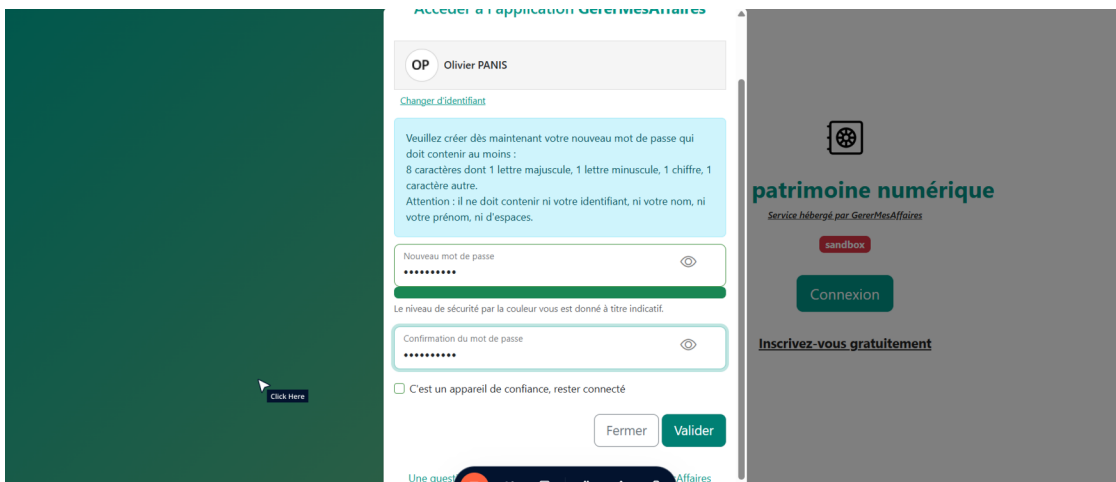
Accéder à l'application GererMesAffaires

OP Olivier PANIS

Changer d'identifiant

Veuillez créer dès maintenant votre nouveau mot de passe qui doit contenir au moins :
8 caractères dont 1 lettre majuscule, 1 lettre minuscule, 1 chiffre, 1 caractère autre.
Attention : il ne doit contenir ni votre identifiant, ni votre nom, ni votre prénom, ni d'espaces.

Nouveau mot de passe
••••••••••

Le niveau de sécurité par la couleur vous est donné à titre indicatif.

Confirmation du mot de passe
••••••••••

C'est un appareil de confiance, rester connecté

Fermer Valider

Une quest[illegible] Affaires

patrimoine numérique

Service hébergé par GererMesAffaires

sandbox

Connexion

Inscrivez-vous gratuitement

Click Here